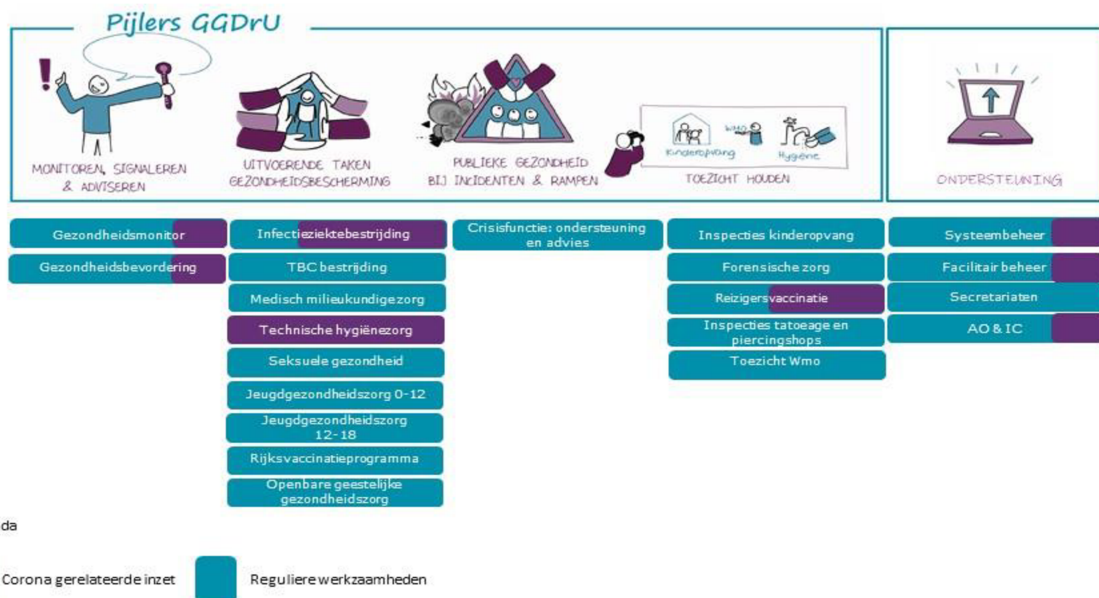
Pijlers GGDrU

MONITOREN, SIGNALEREN & ADVISEREN

UITVOERENDE TAKEN GEZONDHEIDSBESCHERMING

PUBLIEKE GEZONDHEID BIJ INCIDENTEN & RAMPEN

Kinderopvang Wmo Hygiëne

TOEZICHT HOUDEN

ONDERSTEUNING

Gezondheidsmonitor

Gezondheidsbevordering

Infectieziektebestrijding

TBC bestrijding

Medisch milieukundigezorg

Technische hygiënezorg

Seksuele gezondheid

Jeugdgezondheidszorg 0-12

Jeugdgezondheidszorg 12-18

Rijksvaccinatieprogramma

Openbare geestelijke gezondheidszorg

Crisisfunctie: ondersteuning en advies

Inspecties kinderopvang

Forensische zorg

Reizigersvaccinatie

Inspecties tatoeage en piercingshops

Toezicht Wmo

Systeembeheer

Facilitair beheer

Secretariaten

AO & IC

da

Corona gerelateerde inzet

Reguliere werkzaamheden